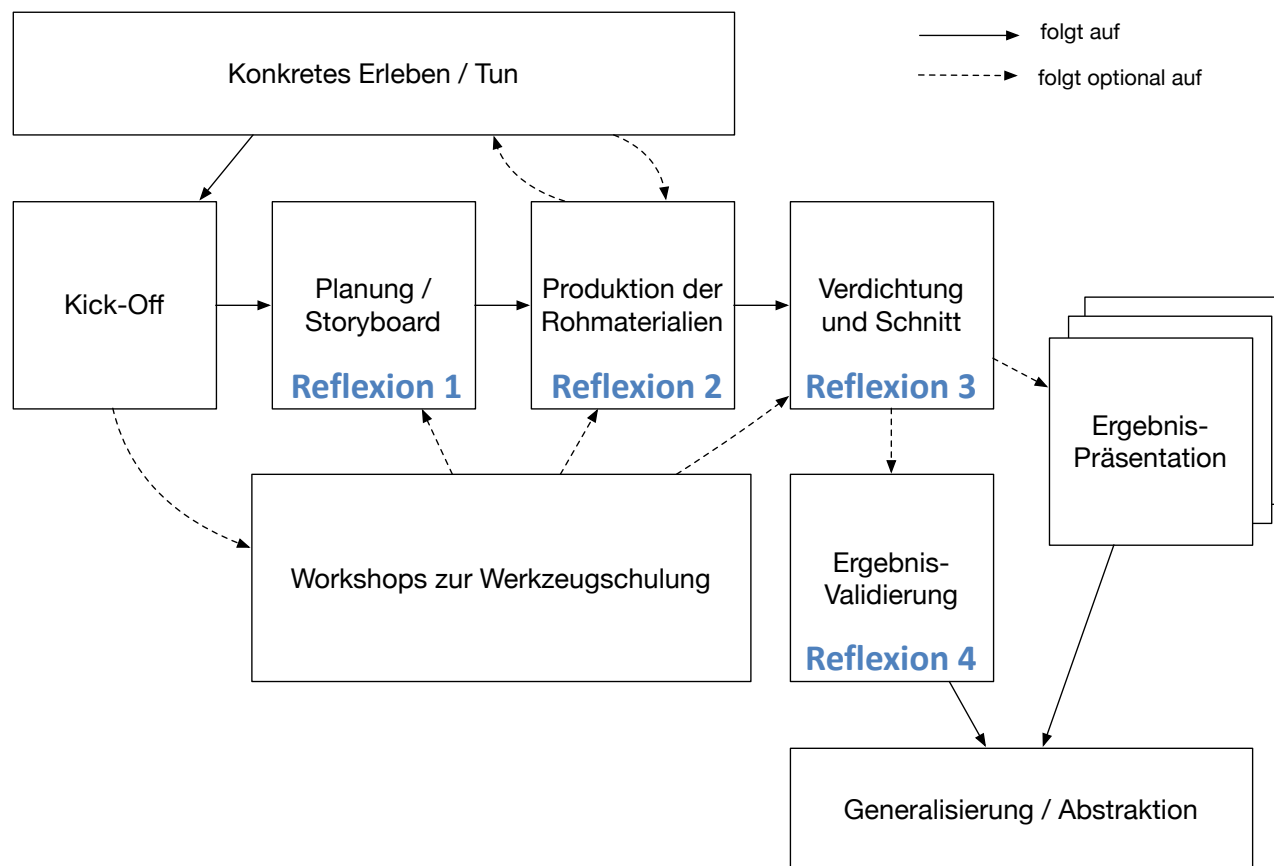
Konkretes Erleben / Tun

folgt auf

folgt optional auf

Kick-Off

Planung / Storyboard

Reflexion 1

Produktion der Rohmaterialien

Reflexion 2

Verdichtung und Schnitt

Reflexion 3

Ergebnis-Präsentation

Workshops zur Werkzeugschulung

Ergebnis-Validierung

Reflexion 4

Generalisierung / Abstraktion